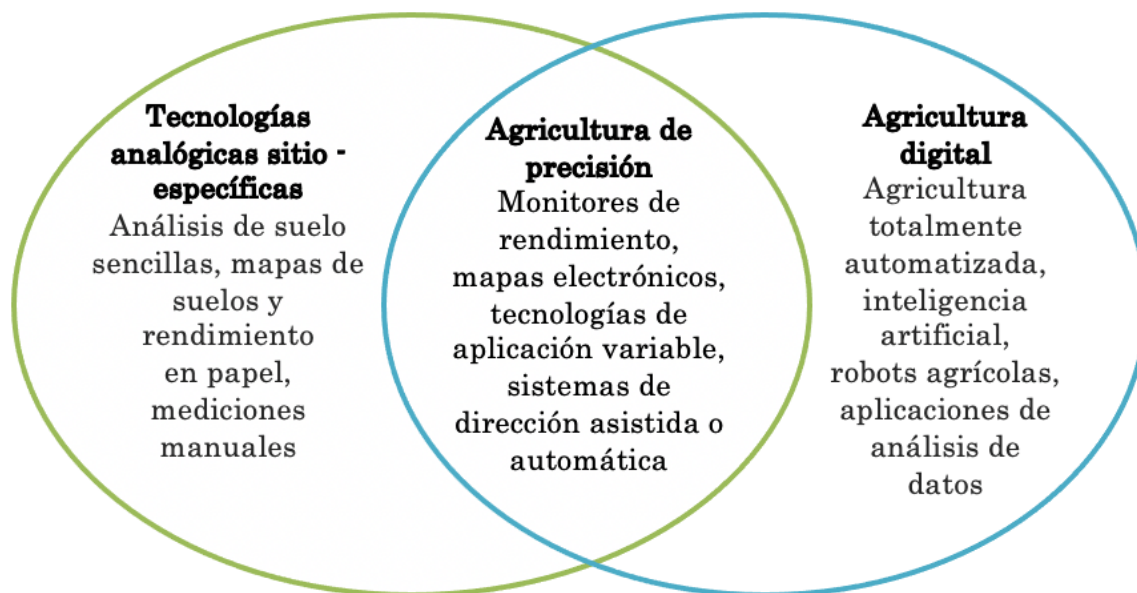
Tecnologías analógicas sitio - específicas
Análisis de suelo sencillas, mapas de suelos y rendimiento en papel, mediciones manuales

Agricultura de precisión
Monitores de rendimiento, mapas electrónicos, tecnologías de aplicación variable, sistemas de dirección asistida o automática

Agricultura digital
Agricultura totalmente automatizada, inteligencia artificial, robots agrícolas, aplicaciones de análisis de datos